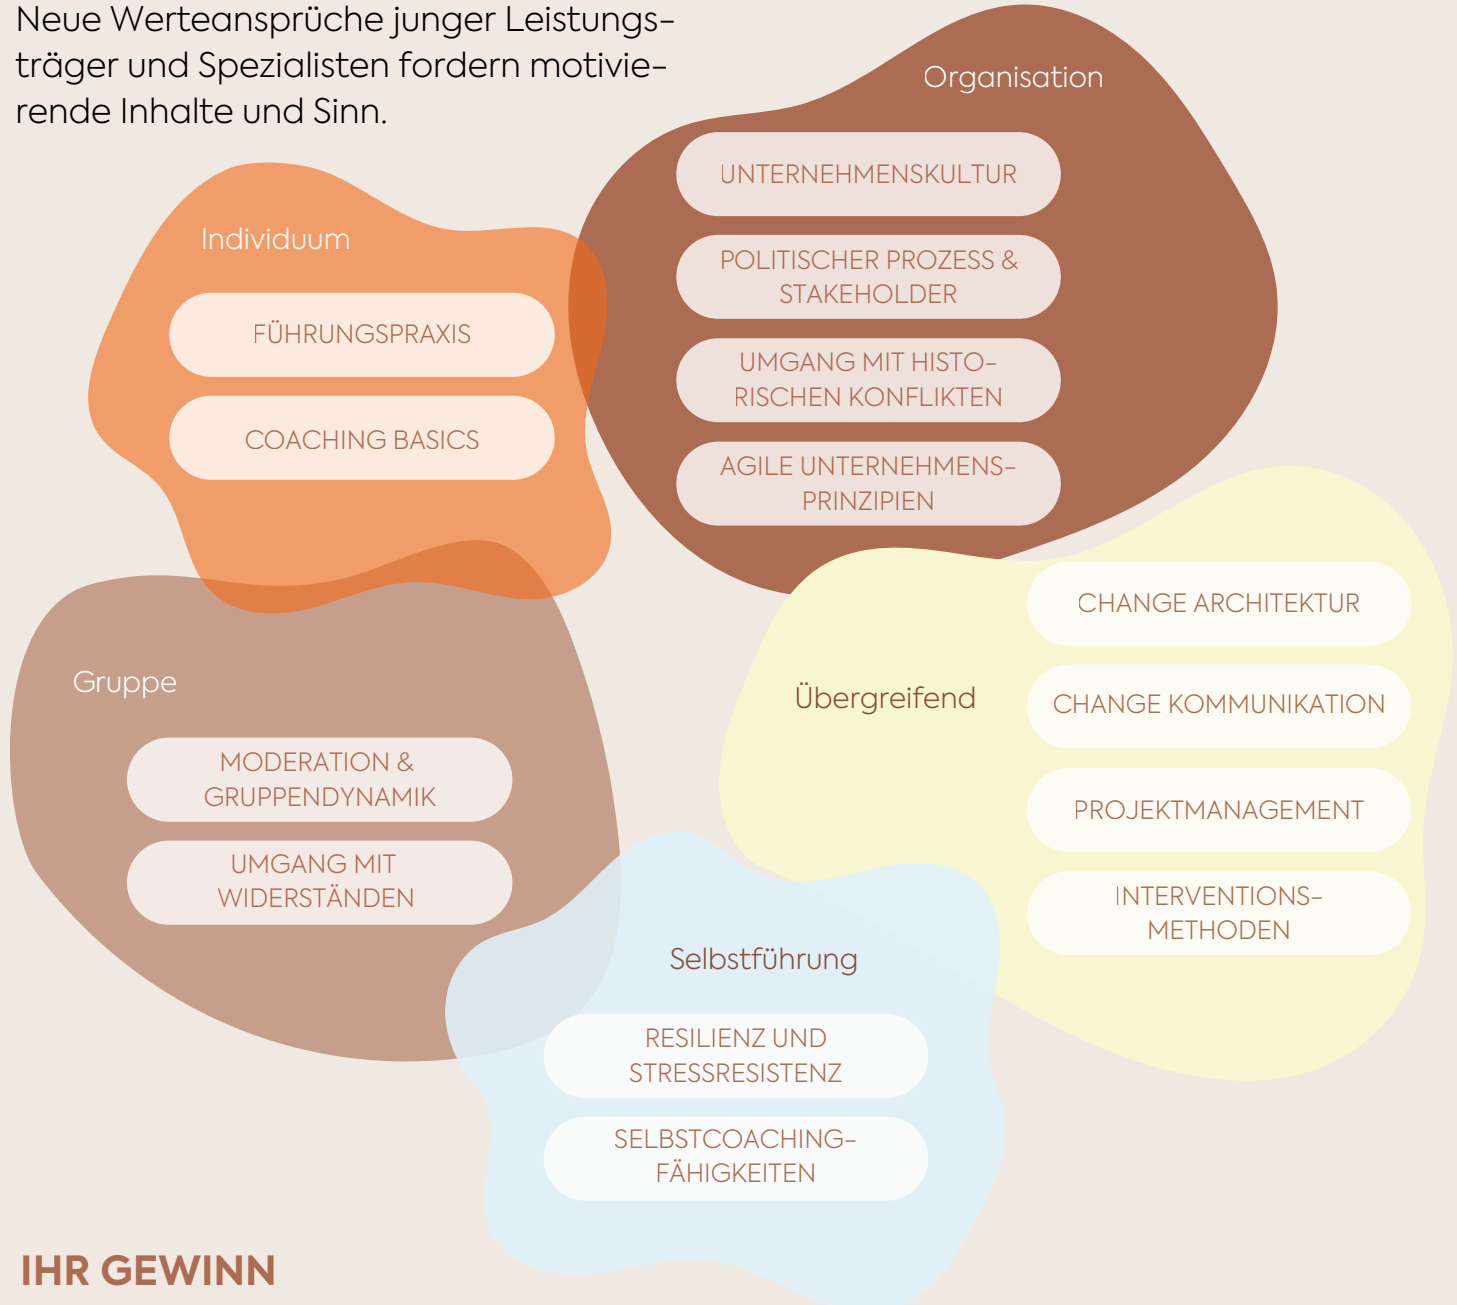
Neue Werteansprüche junger Leistungsträger und Spezialisten fordern motivierende Inhalte und Sinn.

Organisation

UNTERNEHMENSKULTUR

POLITISCHER PROZESS & STAKEHOLDER

UMGANG MIT HISTORISCHEN KONFLIKTEN

AGILE UNTERNEHMENSPRINZIPIEN

Individuum

FÜHRUNGSPRAXIS

COACHING BASICS

Gruppe

MODERATION & GRUPPENDYNAMIK

UMGANG MIT WIDERSTÄNDEN

Übergreifend

CHANGE ARCHITEKTUR

CHANGE KOMMUNIKATION

PROJEKTMANAGEMENT

INTERVENTIONSMETHODEN

Selbstführung

RESILIENZ UND STRESSRESISTENZ

SELBSTCOACHINGFÄHIGKEITEN

IHR GEWINN